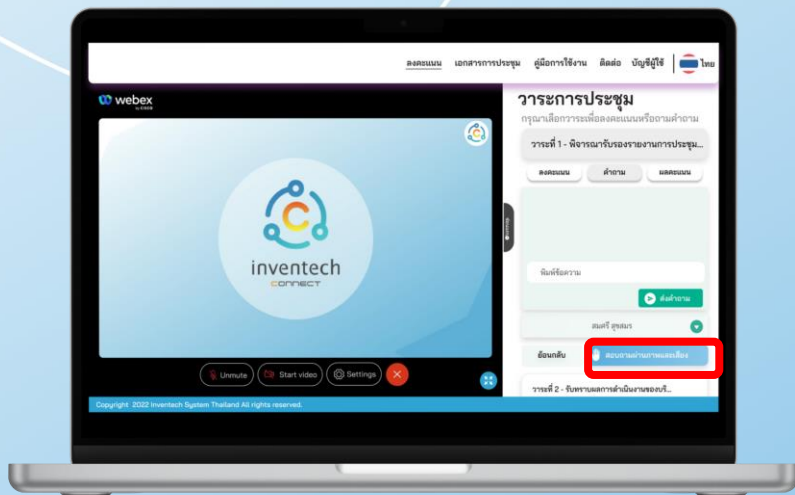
ลงคะแนน เอกสารการประชุม คู่มือการใช้งาน ติดต่อ บัญชีผู้ใช้ ไทย

webex by CISCO

inventech CONNECT

Unmute Start video Settings

วาระการประชุม

กรุณาเลือกวาระเพื่อลงคะแนนหรือถามคำถาม

วาระที่ 1 - พิจารณารับรองรายงานการประชุม...

ลงคะแนน คำถาม ผลคะแนน

พิมพ์คำถาม

ส่งคำถาม

สมศรี สุขสม

ย้อนกลับ

สอบถามผ่านภาพและเสียง

วาระที่ 2 - รับทราบผลการดำเนินงานของบริ...

Copyright 2022 Inventech System Thailand All rights reserved.